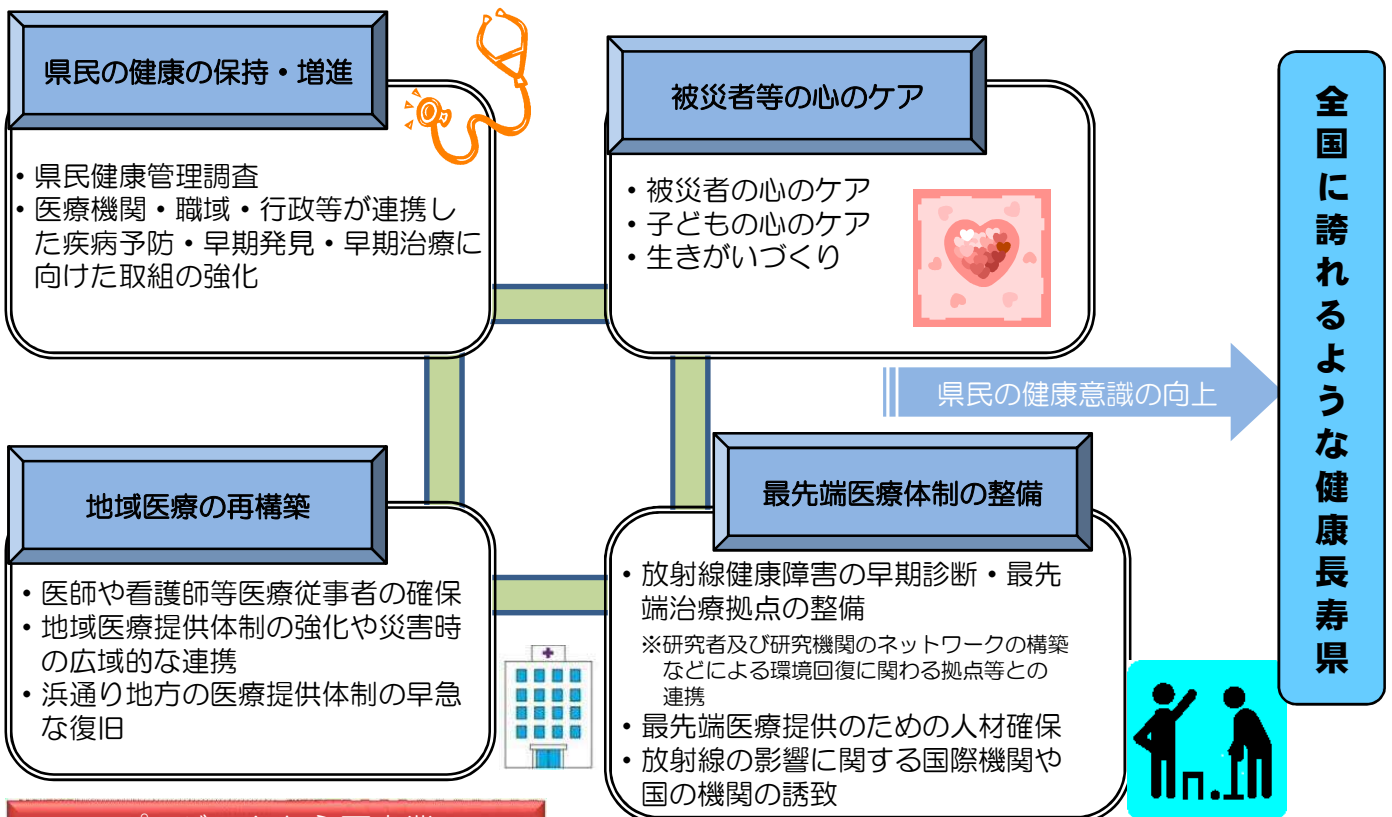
県民の健康の保持・増進

・県民健康管理調査
・医療機関・職域・行政等が連携した疾病予防・早期発見・早期治療に向けた取組の強化

被災者等の心のケア

・被災者の心のケア
・子どもの心のケア
・生きがいづくり

県民の健康意識の向上

全国に誇れるような健康長寿県

地域医療の再構築

・医師や看護師等医療従事者の確保
・地域医療提供体制の強化や災害時の広域的な連携
・浜通り地方の医療提供体制の早急な復旧

最先端医療体制の整備

・放射線健康障害の早期診断・最先端治療拠点の整備
※研究者及び研究機関のネットワークの構築などによる環境回復に関わる拠点等との連携
・最先端医療提供のための人材確保
・放射線の影響に関する国際機関や国の機関の誘致

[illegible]